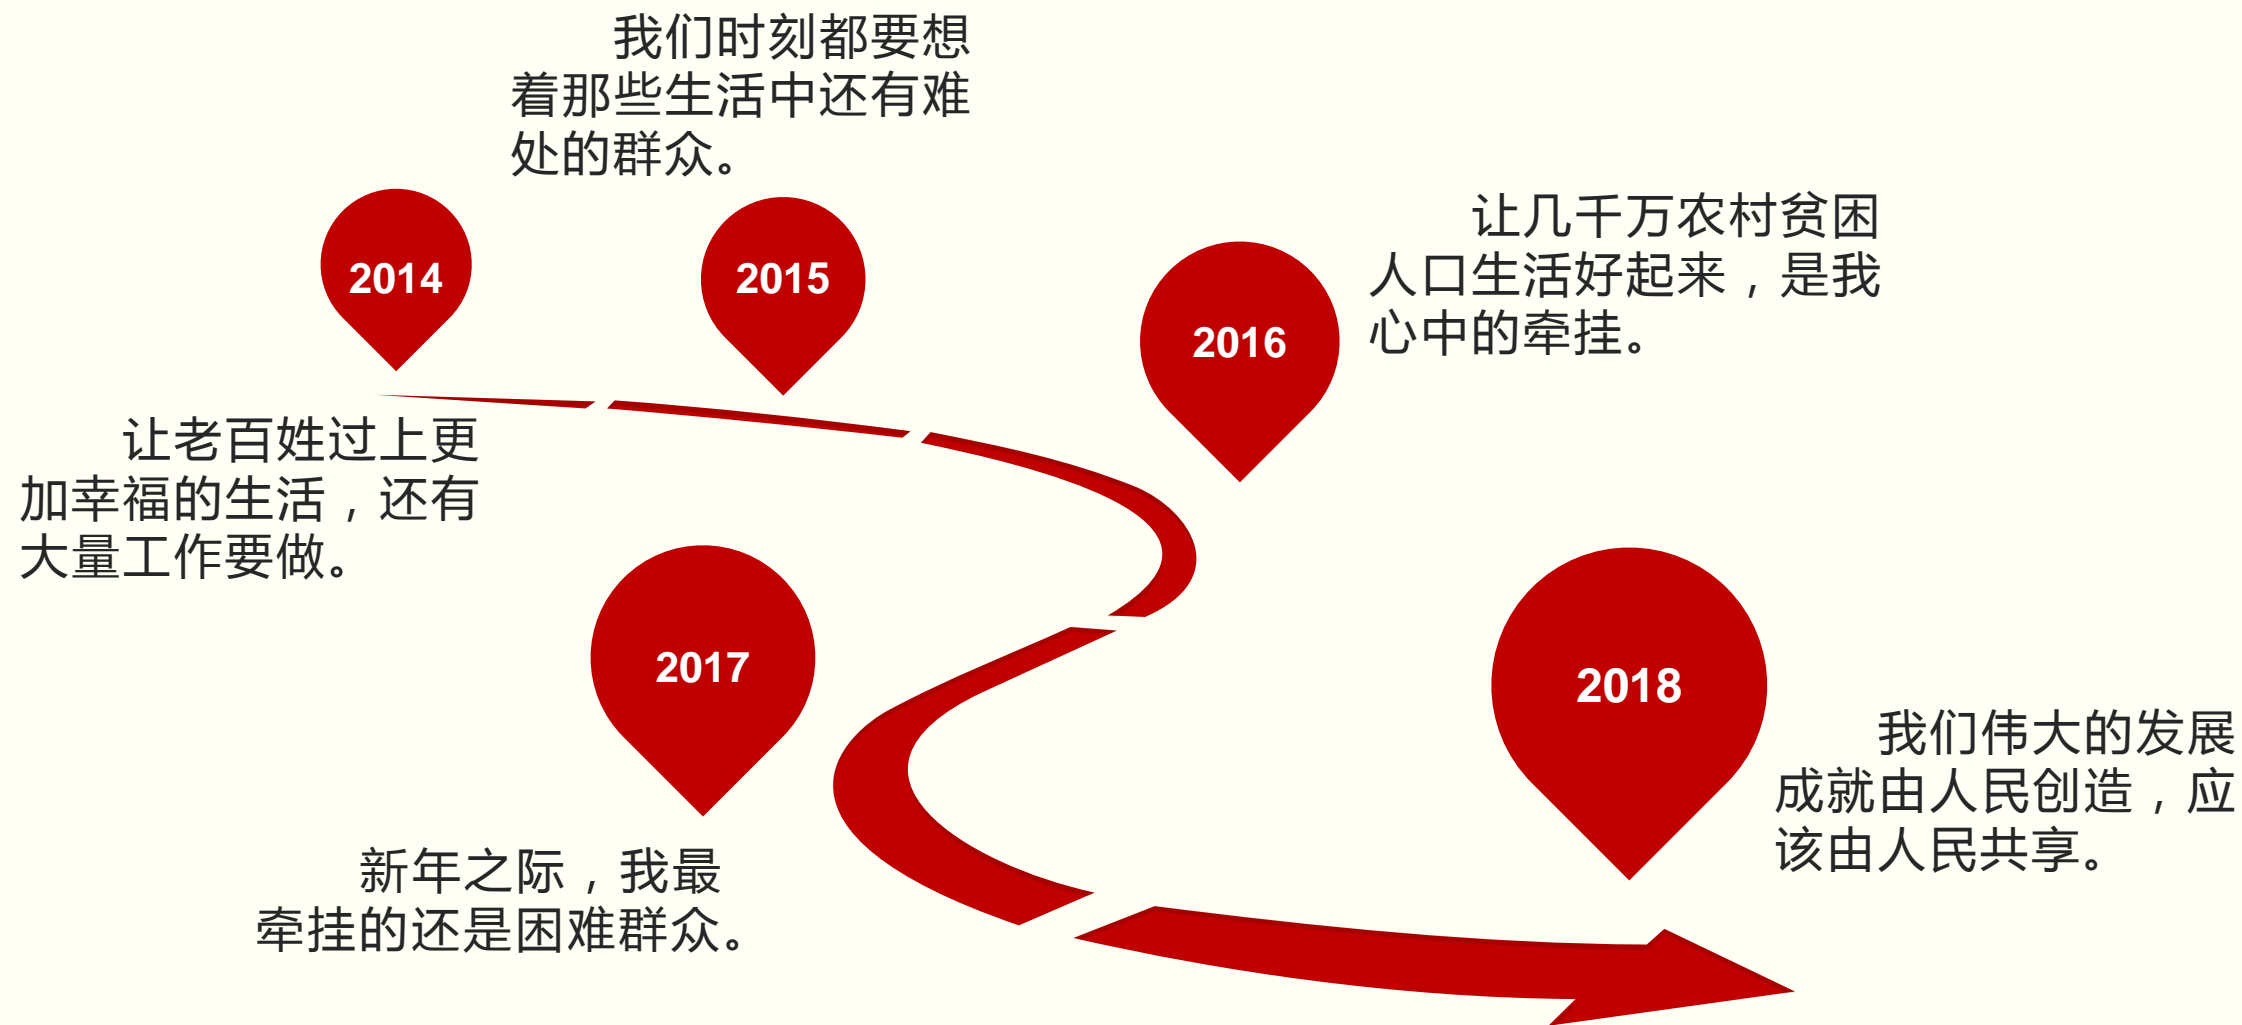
我们时刻都要想着那些生活中还有难处的群众。

2014

2015

让几千万农村贫困人口生活好起来，是我心中的牵挂。

2016

让老百姓过上更加幸福的生活，还有大量工作要做。

2017

2018

我们伟大的发展成就由人民创造，应该由人民共享。

新年之际，我最牵挂的还是困难群众。